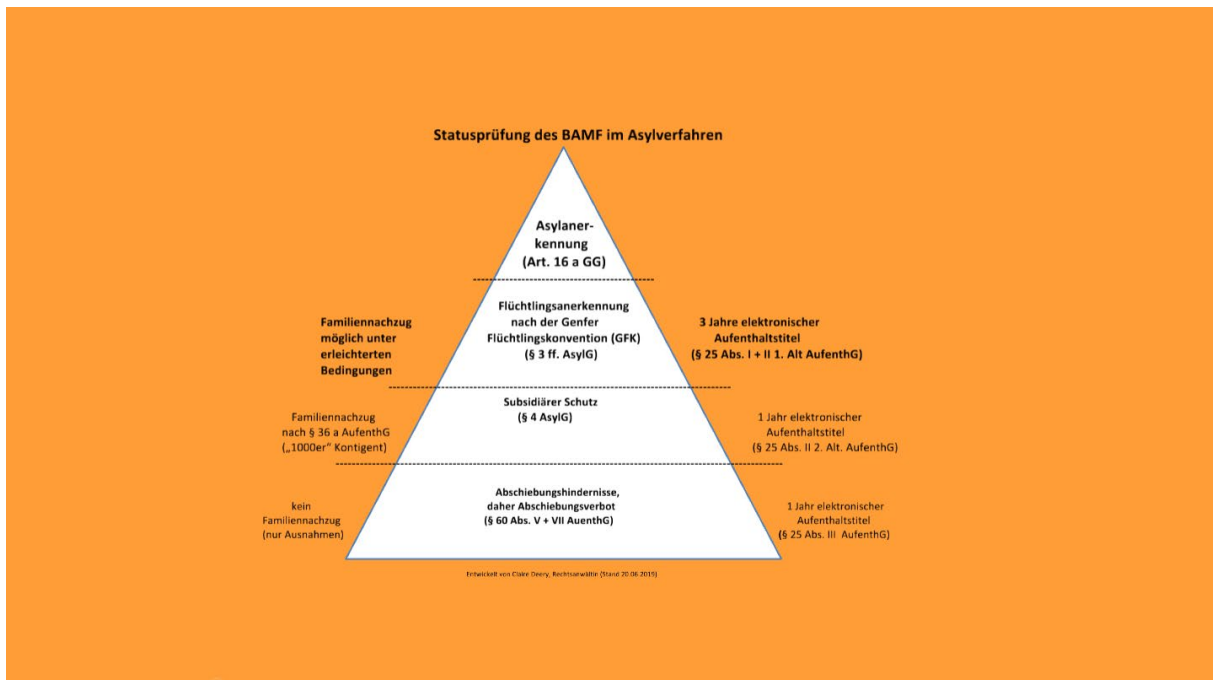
Statusprüfung des BAMF im Asylverfahren

Asylanerkennung
(Art. 16 a GG)

Familiennachzug möglich unter erleichterten Bedingungen

Flüchtlingsanerkennung nach der Genfer Flüchtlingskonvention (GFK)
(§ 3 ff. AsylG)

3 Jahre elektronischer Aufenthaltstitel
(§ 25 Abs. I + II 1. Alt AufenthG)

Familiennachzug nach § 36 a AufenthG („1000er" Kontigent)

Subsidiärer Schutz
(§ 4 AsylG)

1 Jahr elektronischer Aufenthaltstitel
(§ 25 Abs. II 2. Alt. AufenthG)

kein Familiennachzug
(nur Ausnahmen)

Abschiebungshindernisse, daher Abschiebungsverbot
(§ 60 Abs. V + VII AuenthG)

1 Jahr elektronischer Aufenthaltstitel
(§ 25 Abs. III AufenthG)

Entwickelt von Claire Deery, Rechtsanwältin (Stand 20.06.2019)